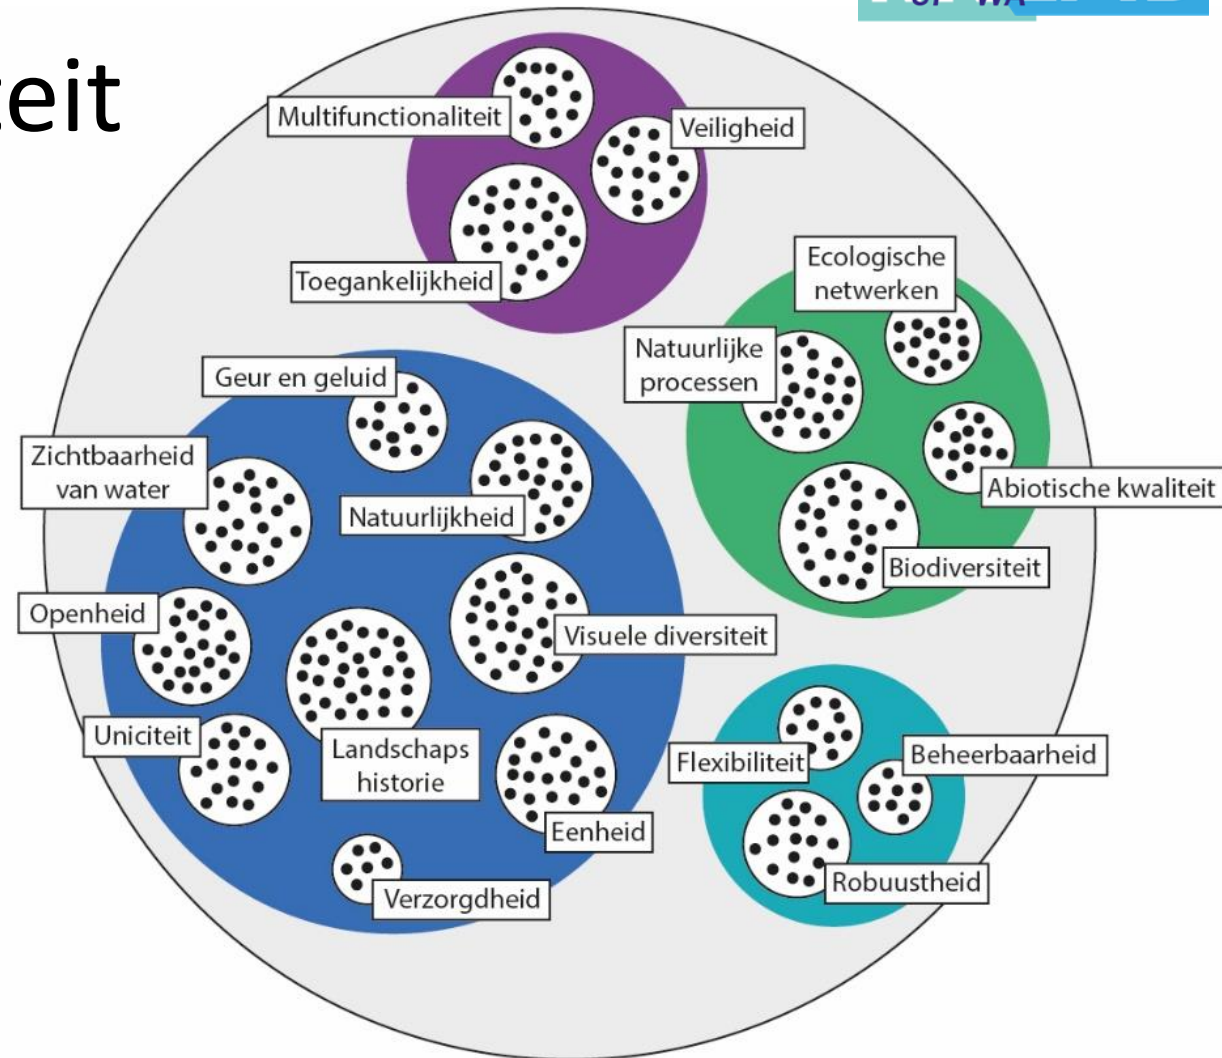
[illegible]eit

Multifunctionaliteit
Veiligheid
Toegankelijkheid

Ecologische netwerken
Natuurlijke processen
Abiotische kwaliteit
Biodiversiteit

Geur en geluid
Zichtbaarheid van water
Natuurlijkheid
Openheid
Visuele diversiteit
Uniciteit
Landschaps historie
Eenheid
Verzorgdheid

Flexibiliteit
Beheerbaarheid
Robuustheid